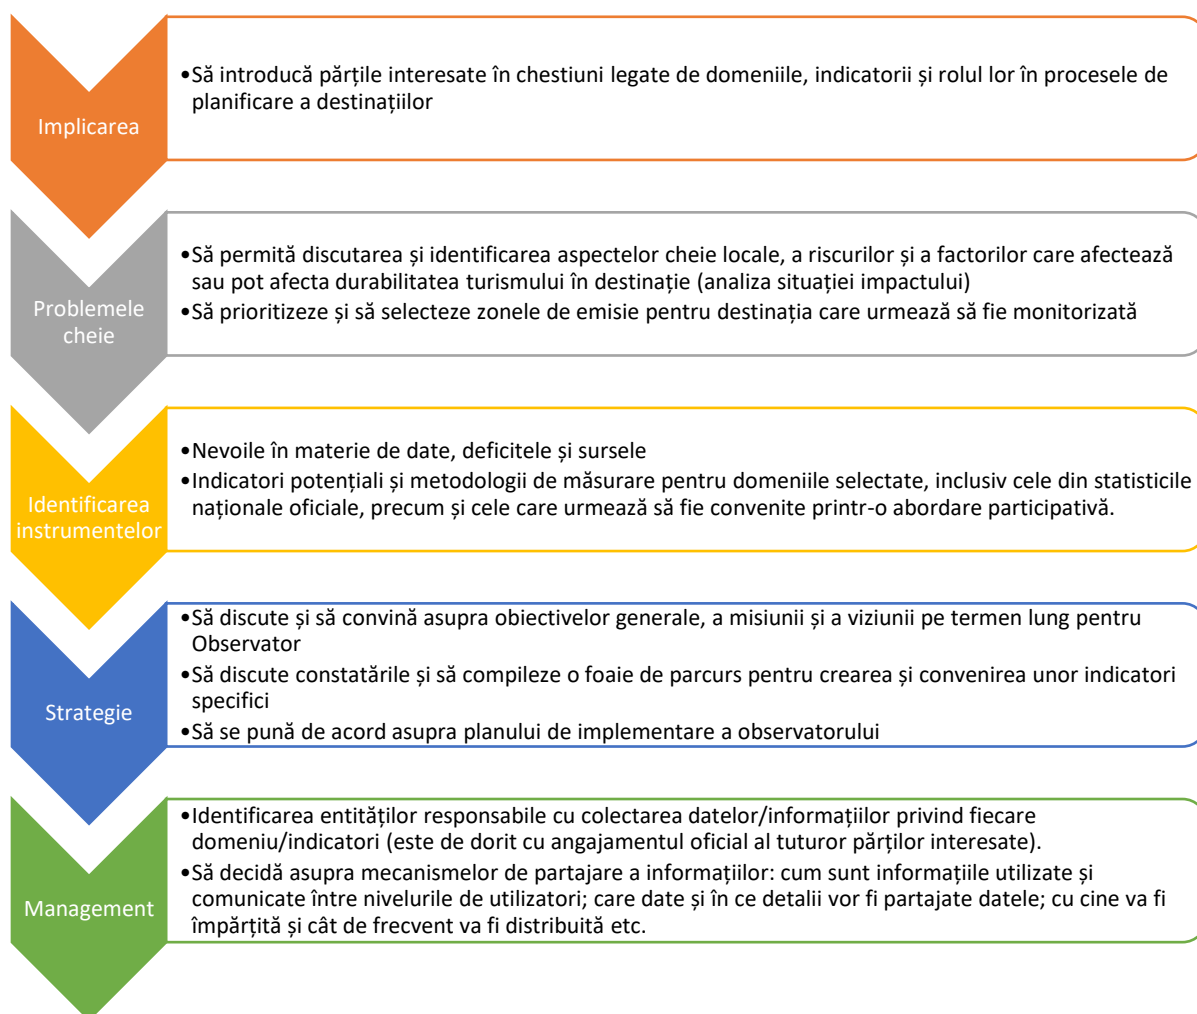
Implicarea

•Să introducă părțile interesate în chestiuni legate de domeniile, indicatorii și rolul lor în procesele de planificare a destinațiilor

Problemele cheie

•Să permită discutarea și identificarea aspectelor cheie locale, a riscurilor și a factorilor care afectează sau pot afecta durabilitatea turismului în destinație (analiza situației impactului)
•Să prioritizeze și să selecteze zonele de emisie pentru destinația care urmează să fie monitorizată

Identificarea instrumentelor

•Nevoile în materie de date, deficitele și sursele
•Indicatori potențiali și metodologii de măsurare pentru domeniile selectate, inclusiv cele din statisticile naționale oficiale, precum și cele care urmează să fie convenite printr-o abordare participativă.

Strategie

•Să discute și să convină asupra obiectivelor generale, a misiunii și a viziunii pe termen lung pentru Observator
•Să discute constatările și să compileze o foaie de parcurs pentru crearea și convenirea unor indicatori specifici
•Să se pună de acord asupra planului de implementare a observatorului

Management

•Identificarea entităților responsabile cu colectarea datelor/informațiilor privind fiecare domeniu/indicatori (este de dorit cu angajamentul oficial al tuturor părților interesate).
•Să decidă asupra mecanismelor de partajare a informațiilor: cum sunt informațiile utilizate și comunicate între nivelurile de utilizatori; care date și în ce detalii vor fi partajate datele; cu cine va fi împărțită și cât de frecvent va fi distribuită etc.